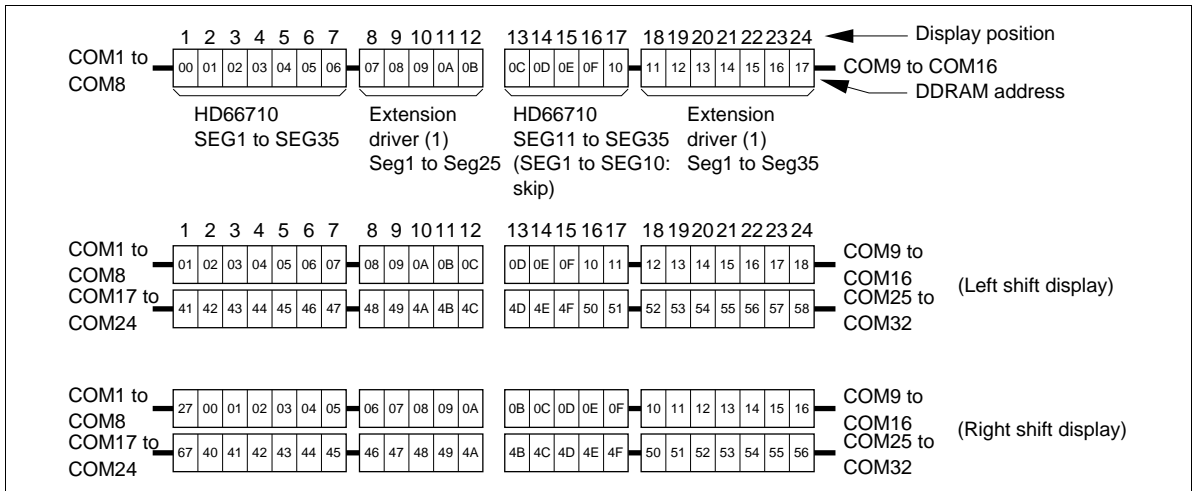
1 2 3 4 5 6 7 8 9 10 11 12 13 14 15 16 17 18 19 20 21 22 23 24 Display position

COM1 to COM8

| 00 | 01 | 02 | 03 | 04 | 05 | 06 |
|---|---|---|---|---|---|---|

| 07 | 08 | 09 | 0A | 0B |
|---|---|---|---|---|

| 0C | 0D | 0E | 0F | 10 |
|---|---|---|---|---|

| 11 | 12 | 13 | 14 | 15 | 16 | 17 |
|---|---|---|---|---|---|---|

COM9 to COM16

DDRAM address

HD66710 SEG1 to SEG35

Extension driver (1) Seg1 to Seg25

HD66710 SEG11 to SEG35 (SEG1 to SEG10: skip)

Extension driver (1) Seg1 to Seg35

1 2 3 4 5 6 7 8 9 10 11 12 13 14 15 16 17 18 19 20 21 22 23 24

COM1 to COM8

| 01 | 02 | 03 | 04 | 05 | 06 | 07 |
|---|---|---|---|---|---|---|

| 08 | 09 | 0A | 0B | 0C |
|---|---|---|---|---|

| 0D | 0E | 0F | 10 | 11 |
|---|---|---|---|---|

| 12 | 13 | 14 | 15 | 16 | 17 | 18 |
|---|---|---|---|---|---|---|

COM9 to COM16

COM17 to COM24

| 41 | 42 | 43 | 44 | 45 | 46 | 47 |
|---|---|---|---|---|---|---|

| 48 | 49 | 4A | 4B | 4C |
|---|---|---|---|---|

| 4D | 4E | 4F | 50 | 51 |
|---|---|---|---|---|

| 52 | 53 | 54 | 55 | 56 | 57 | 58 |
|---|---|---|---|---|---|---|

COM25 to COM32

(Left shift display)

COM1 to COM8

| 27 | 00 | 01 | 02 | 03 | 04 | 05 |
|---|---|---|---|---|---|---|

| 06 | 07 | 08 | 09 | 0A |
|---|---|---|---|---|

| 0B | 0C | 0D | 0E | 0F |
|---|---|---|---|---|

| 10 | 11 | 12 | 13 | 14 | 15 | 16 |
|---|---|---|---|---|---|---|

COM9 to COM16

COM17 to COM24

| 67 | 40 | 41 | 42 | 43 | 44 | 45 |
|---|---|---|---|---|---|---|

| 46 | 47 | 48 | 49 | 4A |
|---|---|---|---|---|

| 4B | 4C | 4D | 4E | 4F |
|---|---|---|---|---|

| 50 | 51 | 52 | 53 | 54 | 55 | 56 |
|---|---|---|---|---|---|---|

COM25 to COM32

(Right shift display)